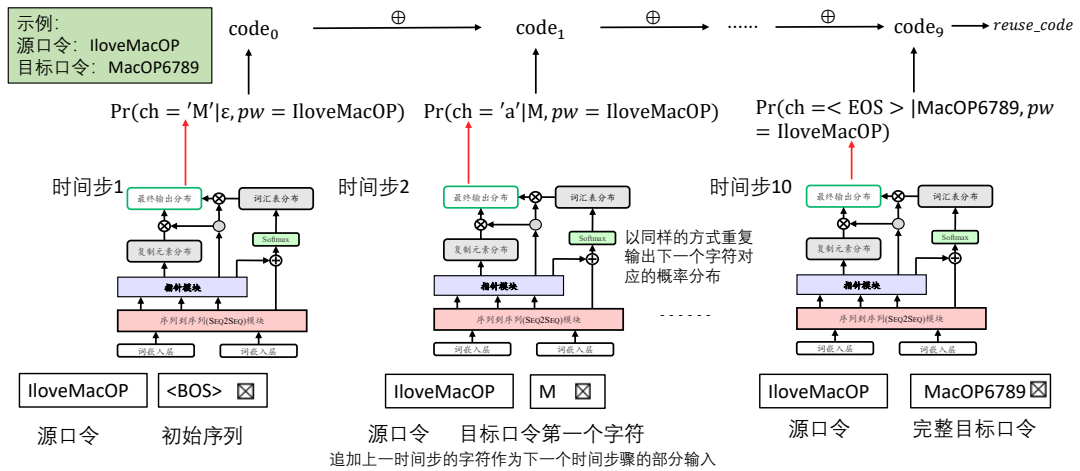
示例:
源口令: IloveMacOP
目标口令: MacOP6789

$\text{code}_0$ $\oplus$ $\text{code}_1$ $\oplus$ ...... $\oplus$ $\text{code}_9$ → $reuse\_code$

$\Pr(\text{ch} = \text{'M'}|\varepsilon, pw = \text{IloveMacOP})$

$\Pr(\text{ch} = \text{'a'}|\text{M}, pw = \text{IloveMacOP})$

$\Pr(\text{ch} = <\text{EOS}>|\text{MacOP6789}, pw = \text{IloveMacOP})$

时间步1

最终输出分布
词汇表分布
Softmax
复制元素分布
指针模块
序列到序列(SEQ2SEQ)模块
词嵌入层
词嵌入层

IloveMacOP
<BOS> ⊠
源口令
初始序列

时间步2

最终输出分布
词汇表分布
Softmax
复制元素分布
指针模块
序列到序列(SEQ2SEQ)模块
词嵌入层
词嵌入层

以同样的方式重复输出下一个字符对应的概率分布

IloveMacOP
M ⊠
源口令
目标口令第一个字符

------

时间步10

最终输出分布
词汇表分布
Softmax
复制元素分布
指针模块
序列到序列(SEQ2SEQ)模块
词嵌入层
词嵌入层

IloveMacOP
MacOP6789 ⊠
源口令
完整目标口令

追加上一时间步的字符作为下一个时间步骤的部分输入